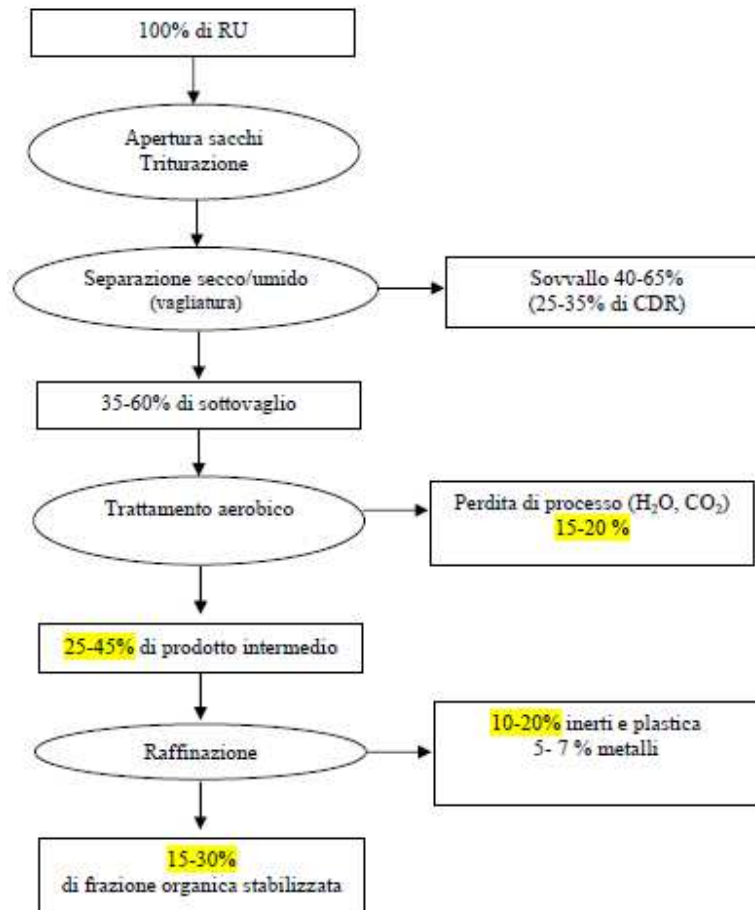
100% di RU

Apertura sacchi
Triturazione

Separazione secco/umido
(vagliatura)

Sovvallo 40-65%
(25-35% di CDR)

35-60% di sottovaglio

Trattamento aerobico

Perdita di processo ($H_2O$, $CO_2$)
15-20 %

25-45% di prodotto intermedio

Raffinazione

10-20% inerti e plastica
5- 7 % metalli

15-30%
di frazione organica stabilizzata